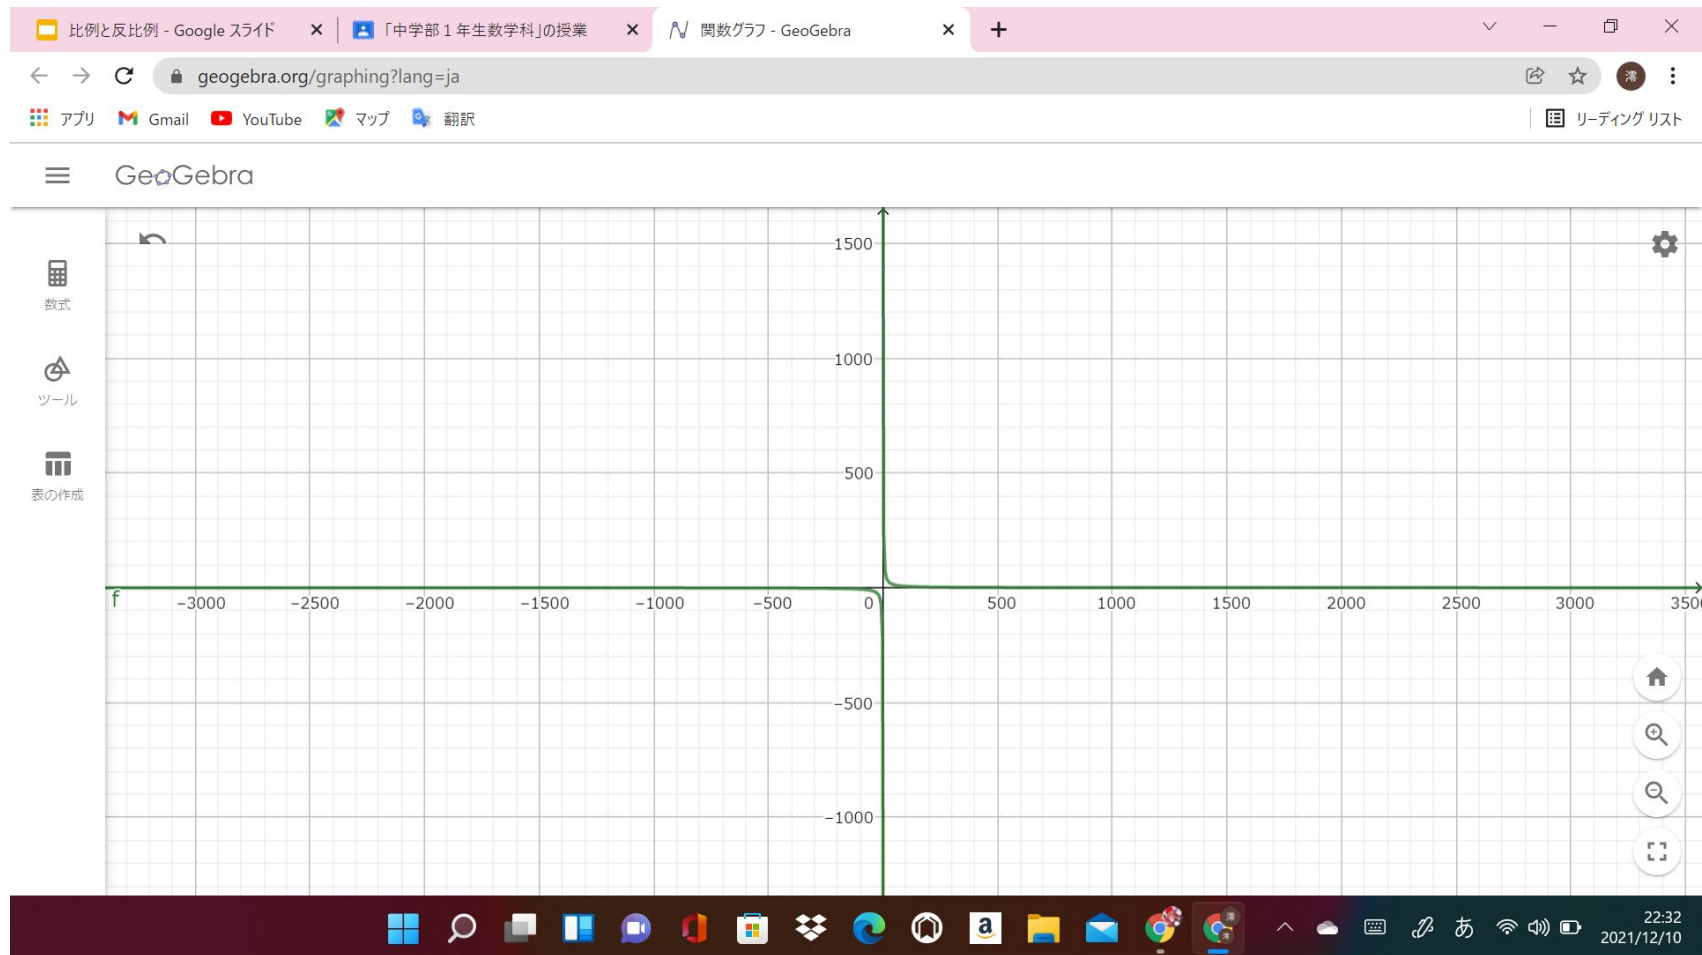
比例と反比例 - Google スライド ×
「中学部１年生数学科」の授業 ×
関数グラフ - GeoGebra ×
+

geogebra.org/graphing?lang=ja

アプリ Gmail YouTube マップ 翻訳
リーディング リスト

GeoGebra

数式
ツール
表の作成

1500
1000
500
f
−3000 −2500 −2000 −1500 −1000 −500 0 500 1000 1500 2000 2500 3000 350
−500
−1000

22:32
2021/12/10